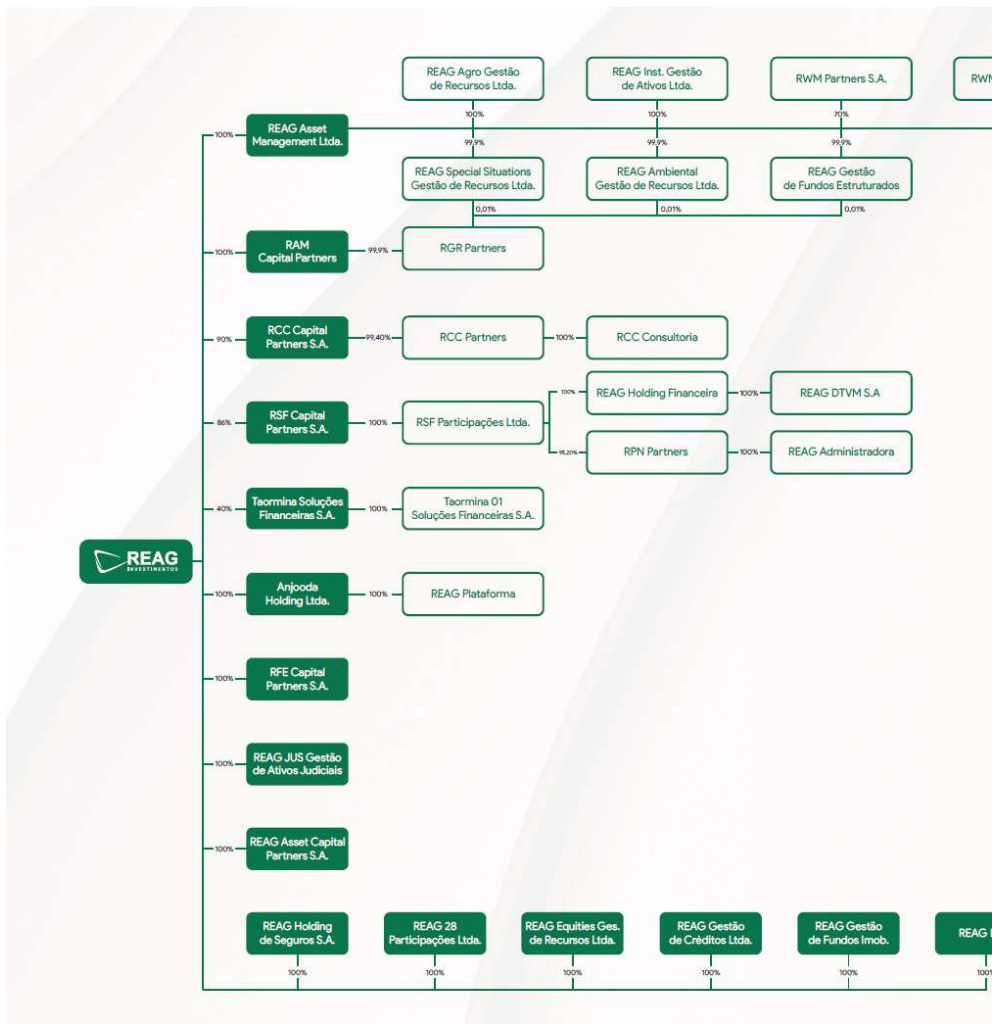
REAG Agro Gestão de Recursos Ltda.

REAG Inst. Gestão de Ativos Ltda.

RWM Partners S.A.

RWN

100%

100%

70%

100%

REAG Asset Management Ltda.

99,9%

99,9%

99,9%

REAG Special Situations Gestão de Recursos Ltda.

REAG Ambiental Gestão de Recursos Ltda.

REAG Gestão de Fundos Estruturados

0,01%

0,01%

0,01%

100%

RAM Capital Partners

99,9%

RGR Partners

90%

RCC Capital Partners S.A.

99,40%

RCC Partners

100%

RCC Consultoria

100%

REAG Holding Financeira

100%

REAG DTVM S.A

86%

RSF Capital Partners S.A.

100%

RSF Participações Ltda.

98,20%

RPN Partners

100%

REAG Administradora

40%

Taormina Soluções Financeiras S.A.

100%

Taormina 01 Soluções Financeiras S.A.

REAG INVESTIMENTOS

100%

Anjooda Holding Ltda.

100%

REAG Plataforma

100%

RFE Capital Partners S.A.

100%

REAG JUS Gestão de Ativos Judiciais

100%

REAG Asset Capital Partners S.A.

REAG Holding de Seguros S.A.

REAG 28 Participações Ltda.

REAG Equities Ges. de Recursos Ltda.

REAG Gestão de Créditos Ltda.

REAG Gestão de Fundos Imob.

REAG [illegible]

100%

100%

100%

100%

100%

100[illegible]